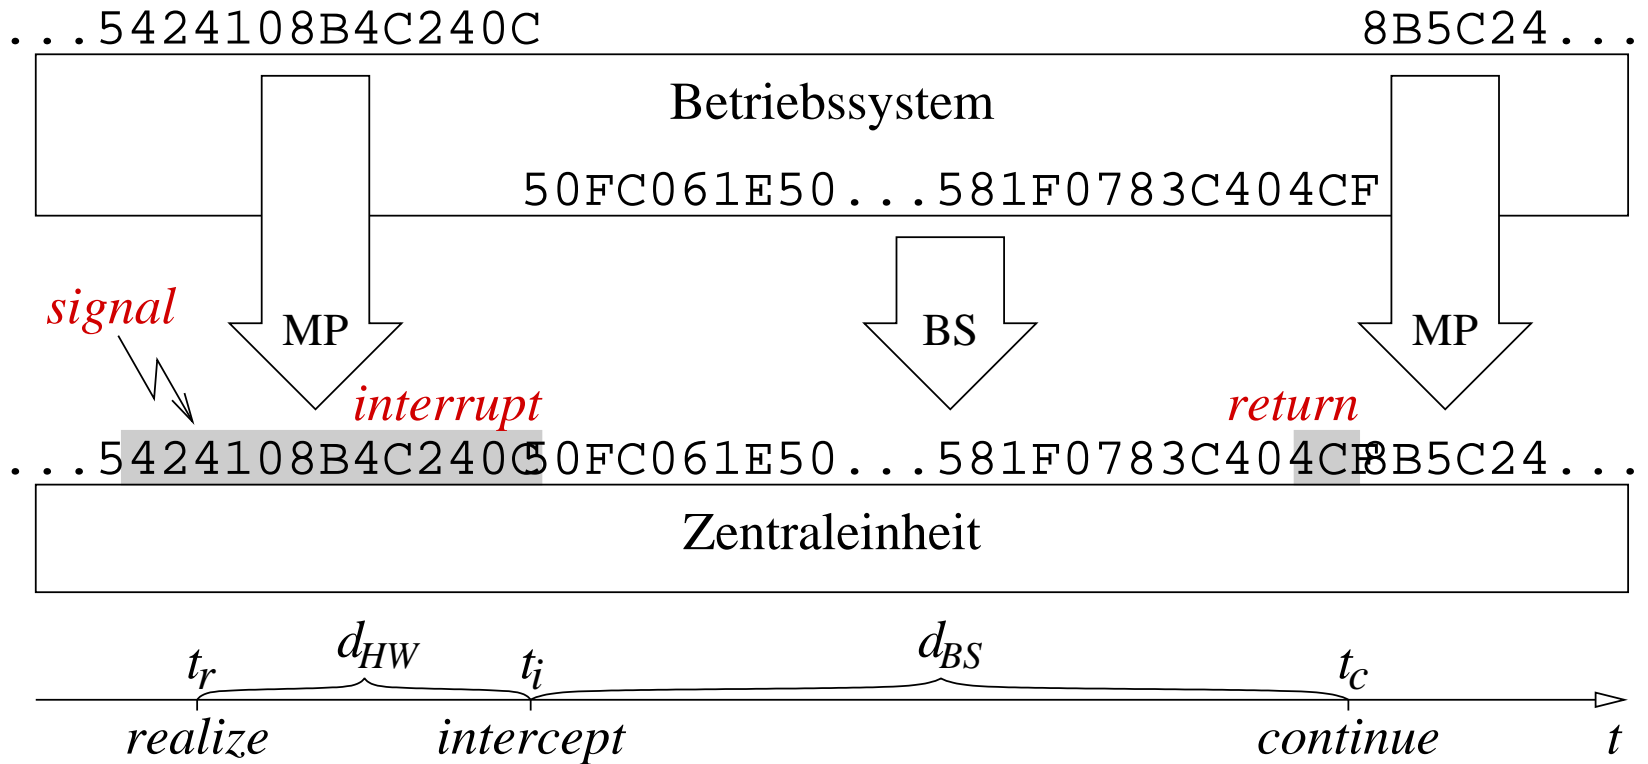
...5424108B4C240C

8B5C24...

Betriebssystem

50FC061E50...581F0783C404CF

signal

MP

BS

MP

interrupt

return

...5424108B4C240C50FC061E50...581F0783C404CF8B5C24...

Zentraleinheit

$t_r$ $d_{HW}$ $t_i$ $d_{BS}$ $t_c$

realize intercept continue $t$